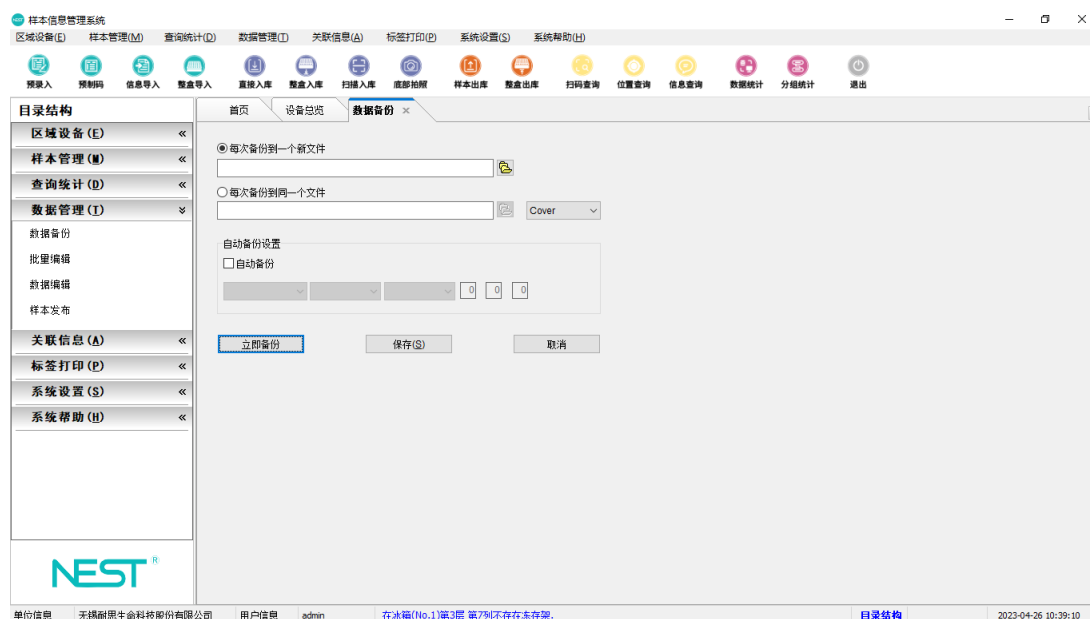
样本信息管理系统

区域设备(E) 样本管理(M) 查询统计(D) 数据管理(T) 关联信息(A) 标签打印(P) 系统设置(S) 系统帮助(H)

预录入 预制码 信息导入 整盒导入 直接入库 整盒入库 扫描入库 底部拍照 样本出库 整盒出库 扫码查询 位置查询 信息查询 数据统计 分组统计 退出

目录结构

区域设备(E) «
样本管理(M) «
查询统计(D) «
数据管理(T) »
数据备份
批量编辑
数据编辑
样本发布
关联信息(A) «
标签打印(P) «
系统设置(S) «
系统帮助(H) «

NEST R

首页 设备总览 数据备份 ×

◉ 每次备份到一个新文件

○ 每次备份到同一个文件

Cover

自动备份设置
☐ 自动备份
0 0 0

立即备份 保存(S) 取消

单位信息 无锡耐思生命科技股份有限公司 用户信息 admin 在冰箱(No.1)第3层 第7列不存在冻存架. 目录结构 2023-04-26 10:39:10